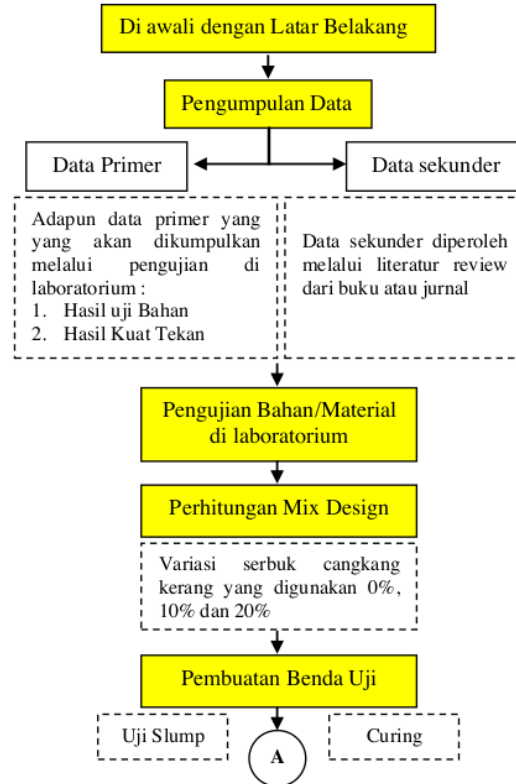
Di awali dengan Latar Belakang

Pengumpulan Data

Data Primer

Data sekunder

Adapun data primer yang yang akan dikumpulkan melalui pengujian di laboratorium :
1. Hasil uji Bahan
2. Hasil Kuat Tekan

Data sekunder diperoleh melalui literatur review dari buku atau jurnal

Pengujian Bahan/Material di laboratorium

Perhitungan Mix Design

Variasi serbuk cangkang kerang yang digunakan 0%, 10% dan 20%

Pembuatan Benda Uji

Uji Slump

A

Curing